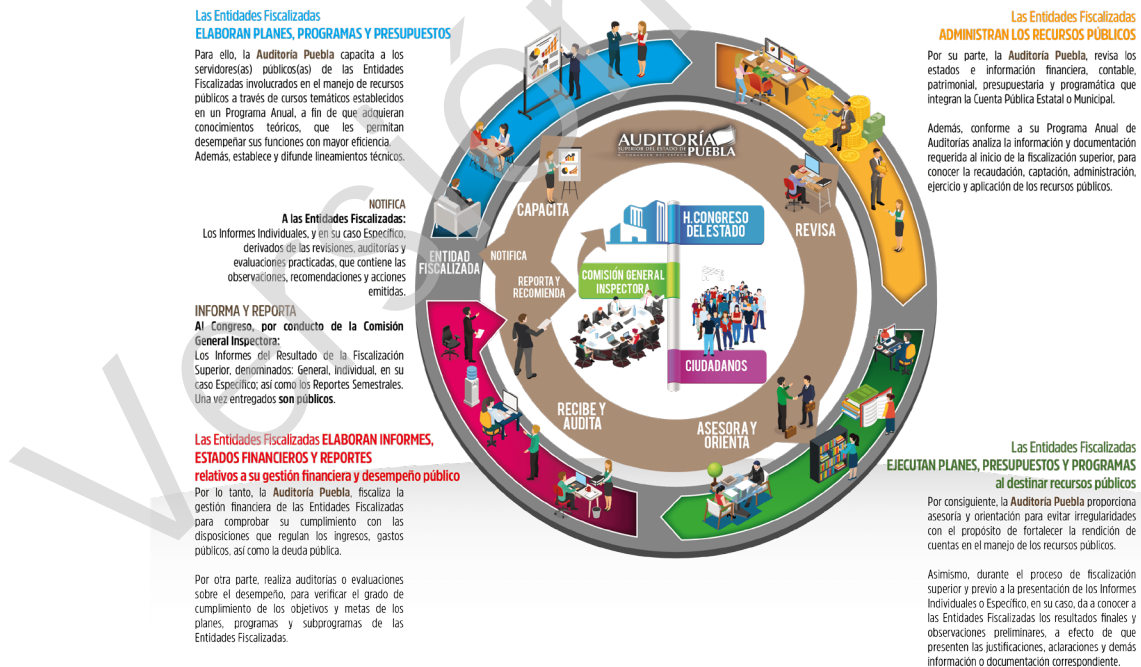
Las Entidades Fiscalizadas
ELABORAN PLANES, PROGRAMAS Y PRESUPUESTOS

Para ello, la Auditoría Puebla capacita a los servidores(as) públicos(as) de las Entidades Fiscalizadas involucrados en el manejo de recursos públicos a través de cursos temáticos establecidos en un Programa Anual, a fin de que adquieran conocimientos teóricos, que les permitan desempeñar sus funciones con mayor eficiencia. Además, establece y difunde lineamientos técnicos.

NOTIFICA
A las Entidades Fiscalizadas:
Los Informes Individuales, y en su caso Específico, derivados de las revisiones, auditorías y evaluaciones practicadas, que contiene las observaciones, recomendaciones y acciones emitidas.

INFORMA Y REPORTA
Al Congreso, por conducto de la Comisión General Inspectora:
Los Informes del Resultado de la Fiscalización Superior, denominados: General, Individual, en su caso Específico; así como los Reportes Semestrales. Una vez entregados son públicos.

Las Entidades Fiscalizadas ELABORAN INFORMES, ESTADOS FINANCIEROS Y REPORTES
relativos a su gestión financiera y desempeño público

Por lo tanto, la Auditoría Puebla, fiscaliza la gestión financiera de las Entidades Fiscalizadas para comprobar su cumplimiento con las disposiciones que regulan los ingresos, gastos públicos, así como la deuda pública.

Por otra parte, realiza auditorías o evaluaciones sobre el desempeño, para verificar el grado de cumplimiento de los objetivos y metas de los planes, programas y subprogramas de las Entidades Fiscalizadas.

AUDITORÍA SUPERIOR DEL ESTADO DE PUEBLA

CAPACITA
REVISA
ENTIDAD FISCALIZADA
NOTIFICA
REPORTA Y RECOMIENDA
H. CONGRESO DEL ESTADO
COMISIÓN GENERAL INSPECTORA
CIUDADANOS
RECIBE Y AUDITA
ASESORA Y ORIENTA

Las Entidades Fiscalizadas
ADMINISTRAN LOS RECURSOS PÚBLICOS

Por su parte, la Auditoría Puebla, revisa los estados e información financiera, contable, patrimonial, presupuestaria y programática que integran la Cuenta Pública Estatal o Municipal.

Además, conforme a su Programa Anual de Auditorías analiza la información y documentación requerida al inicio de la fiscalización superior, para conocer la recaudación, captación, administración, ejercicio y aplicación de los recursos públicos.

Las Entidades Fiscalizadas
EJECUTAN PLANES, PRESUPUESTOS Y PROGRAMAS
al destinar recursos públicos

Por consiguiente, la Auditoría Puebla proporciona asesoría y orientación para evitar irregularidades con el propósito de fortalecer la rendición de cuentas en el manejo de los recursos públicos.

Asimismo, durante el proceso de fiscalización superior y previo a la presentación de los Informes Individuales o Específico, en su caso, da a conocer a las Entidades Fiscalizadas los resultados finales y observaciones preliminares, a efecto de que presenten las justificaciones, aclaraciones y demás información o documentación correspondiente.